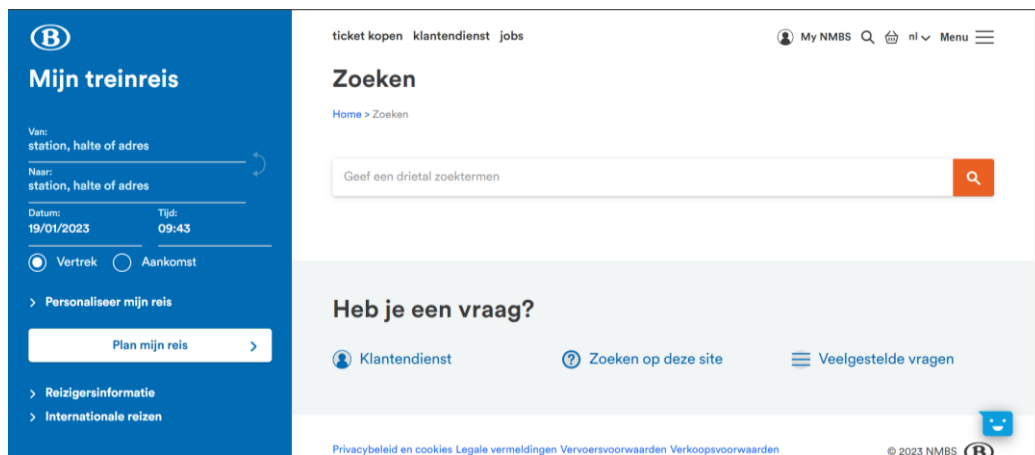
B

Mijn treinreis

Van:
station, halte of adres

Naar:
station, halte of adres

Datum:
19/01/2023

Tijd:
09:43

Vertrek Aankomst

> Personaliseer mijn reis

Plan mijn reis >

> Reizigersinformatie

> Internationale reizen

ticket kopen klantendienst jobs

My NMBS nl Menu

Zoeken

Home > Zoeken

Geef een drietal zoektermen

Heb je een vraag?

Klantendienst

Zoeken op deze site

Veelgestelde vragen

Privacybeleid en cookies Legale vermeldingen Vervoersvoorwaarden Verkoopsvoorwaarden

© 2023 NMBS